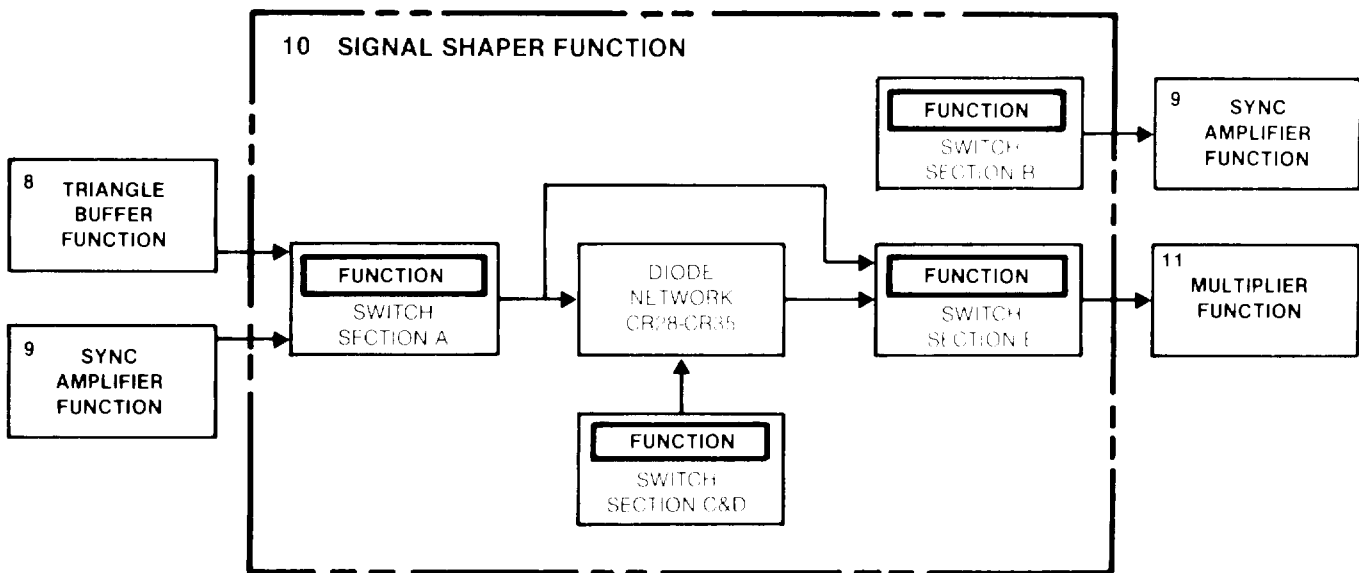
10 SIGNAL SHAPER FUNCTION

FUNCTION
SWITCH
SECTION B

9
SYNC
AMPLIFIER
FUNCTION

8
TRIANGLE
BUFFER
FUNCTION

FUNCTION
SWITCH
SECTION A

DIODE
NETWORK
CR28-CR35

FUNCTION
SWITCH
SECTION E

11
MULTIPLIER
FUNCTION

9
SYNC
AMPLIFIER
FUNCTION

FUNCTION
SWITCH
SECTION C&D